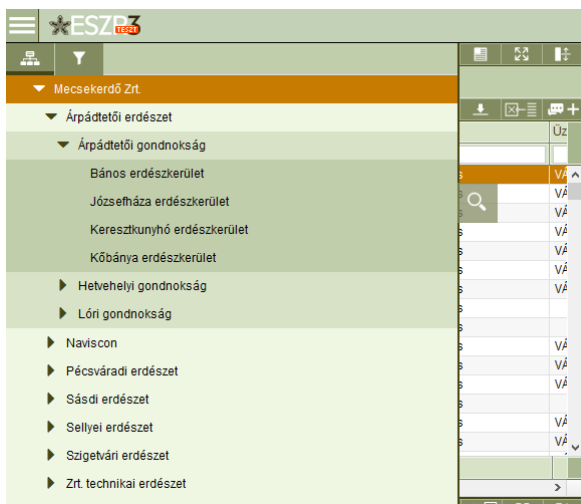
ESZR3 TESZT

Mecsekerdő Zrt.
Árpádtetői erdészet
Árpádtetői gondnokság
Bános erdészkerület
Józsefháza erdészkerület
Keresztkunyhó erdészkerület
Kőbánya erdészkerület
Hetvehelyi gondnokság
Lóri gondnokság
Naviscon
Pécsváradi erdészet
Sásdi erdészet
Sellyei erdészet
Szigetvári erdészet
Zrt. technikai erdészet

Üz
VÁ
VÁ
VÁ
VÁ
VÁ
VÁ
VÁ
VÁ
VÁ
VÁ
VÁ
VÁ